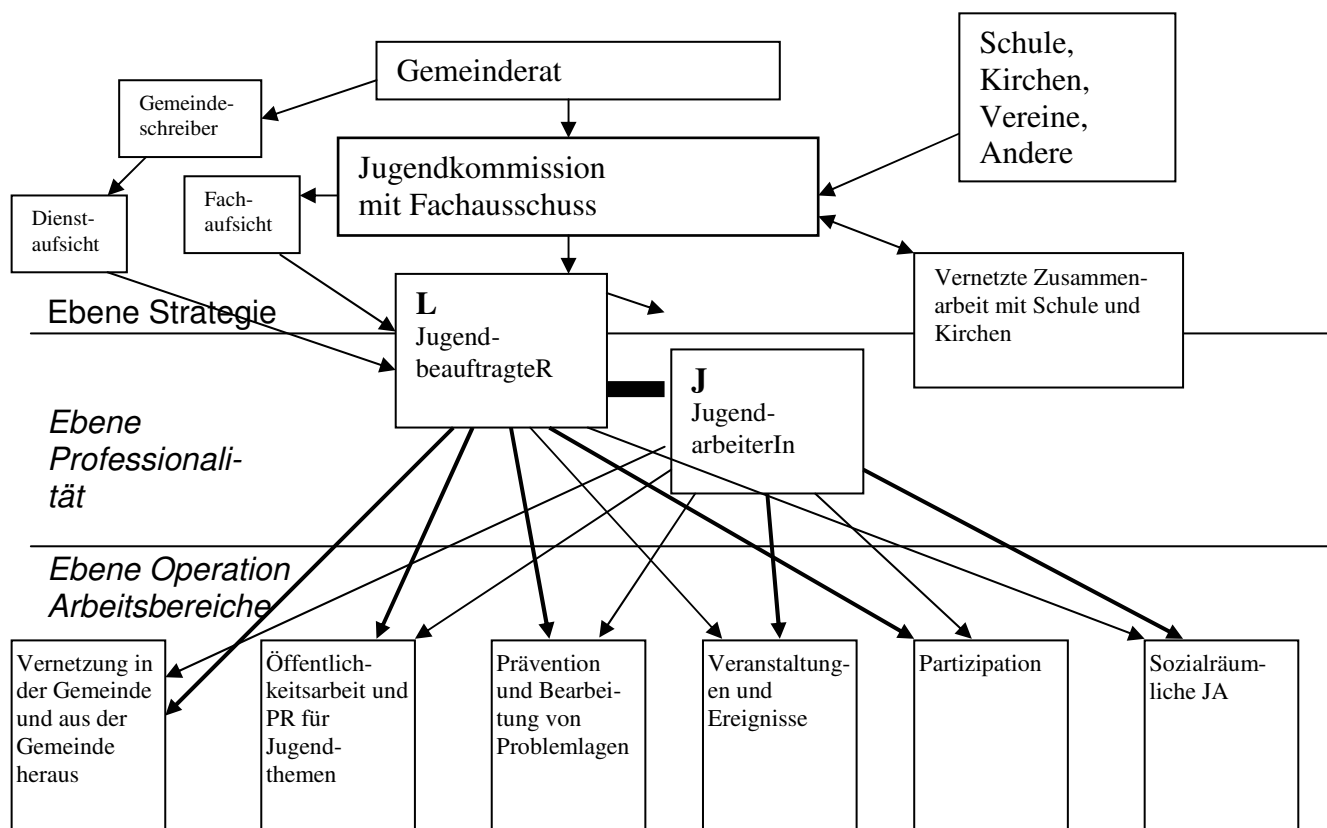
Gemeinderat

Schule, Kirchen, Vereine, Andere

Gemeindeschreiber

Jugendkommission mit Fachausschuss

Dienstaufsicht

Fachaufsicht

Vernetzte Zusammenarbeit mit Schule und Kirchen

Ebene Strategie

L
JugendbeauftragteR

J
JugendarbeiterIn

*Ebene Professionalität*

*Ebene Operation Arbeitsbereiche*

Vernetzung in der Gemeinde und aus der Gemeinde heraus

Öffentlichkeitsarbeit und PR für Jugendthemen

Prävention und Bearbeitung von Problemlagen

Veranstaltungen und Ereignisse

Partizipation

Sozialräumliche JA